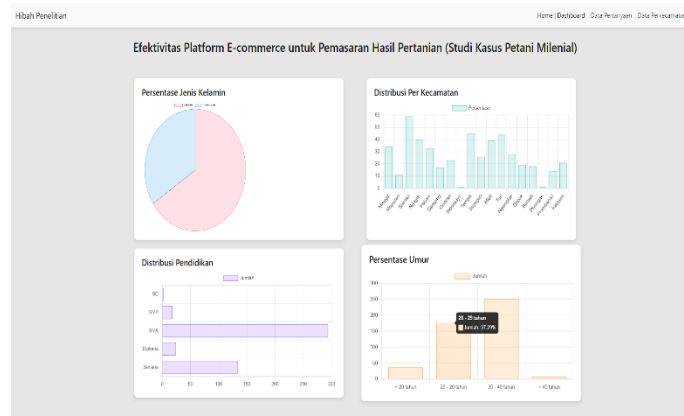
Hibah Penelitian

Home | Dashboard Data Pertanyaan Data Perkecamata

Efektivitas Platform E-commerce untuk Pemasaran Hasil Pertanian (Studi Kasus Petani Milenial)

Persentase Jenis Kelamin

Laki-laki Perempuan

Distribusi Per Kecamatan

Kecamatan

60
50
40
30
20
10
0

Distribusi Pendidikan

Jumlah

SD
SMP
SMA
Diploma
Sarjana

0 50 100 150 200 250 300

Persentase Umur

Jumlah

300
250
200
150
100
50
0

21 - 29 tahun
Jumlah: 37.29%

< 20 tahun 21 - 29 tahun 30 - 40 tahun > 40 tahun